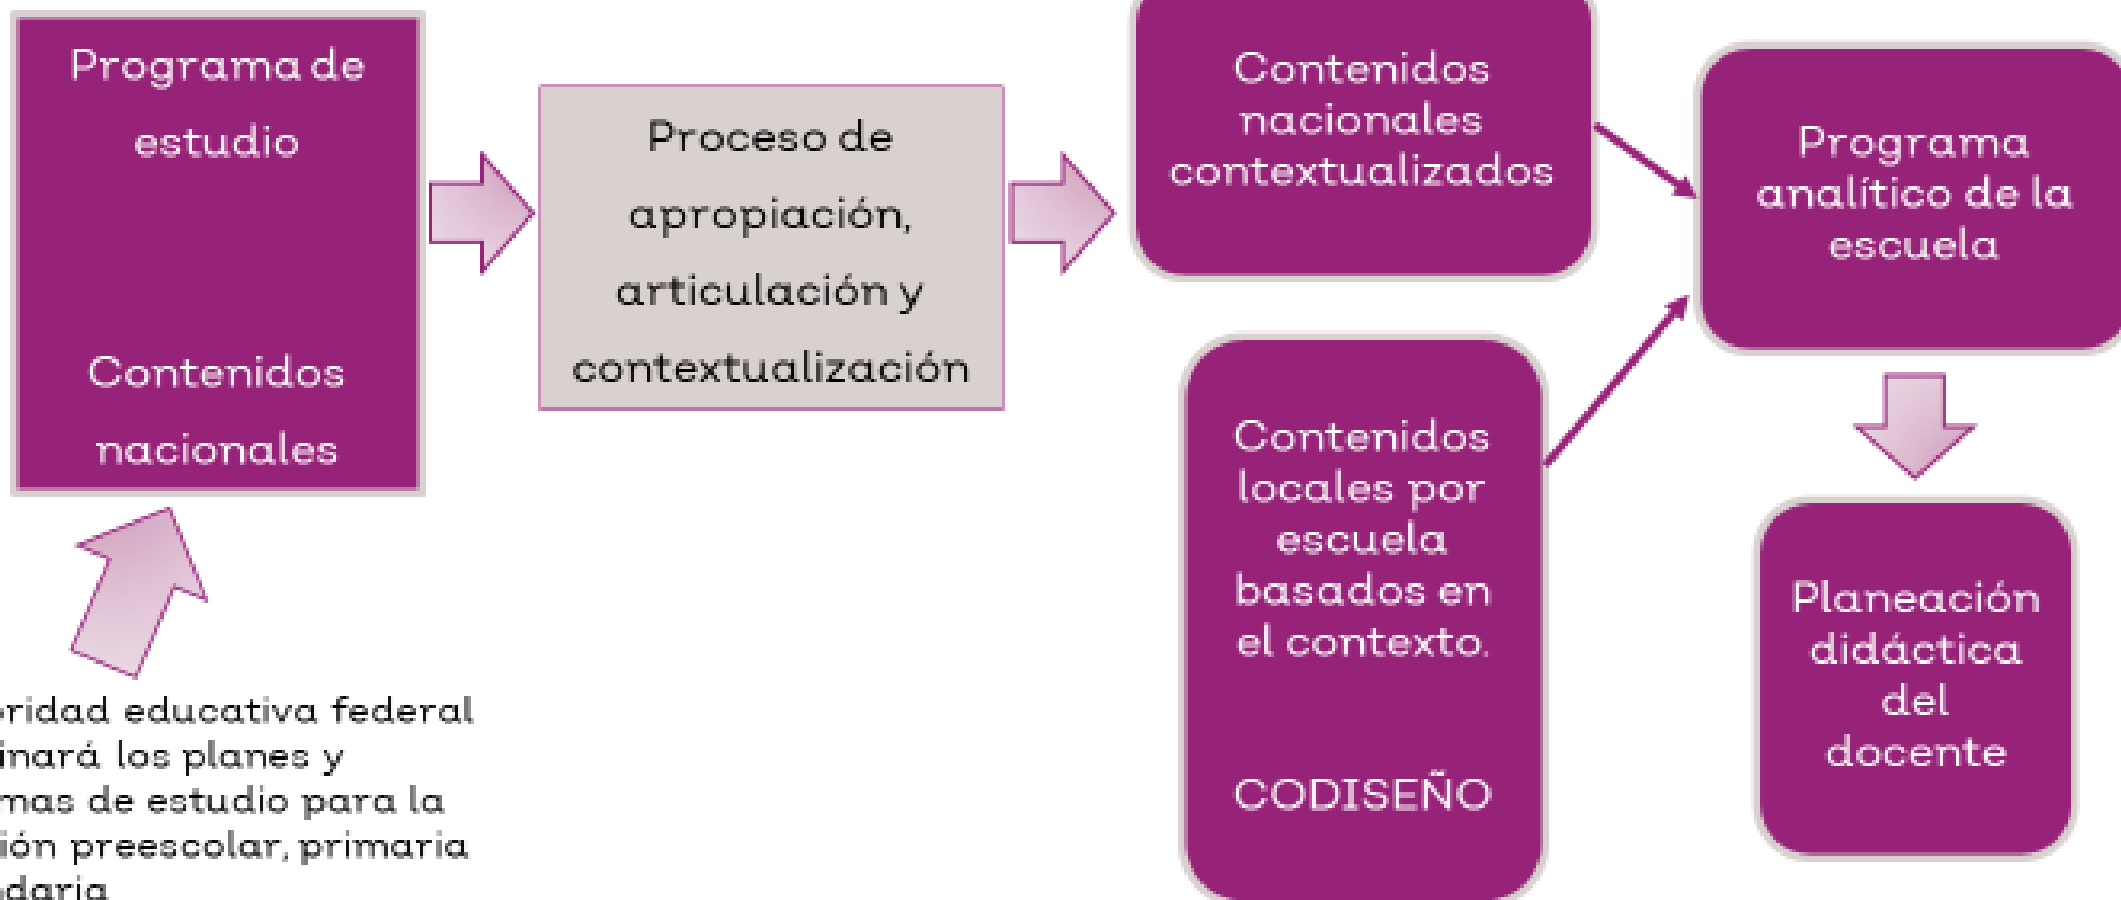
Programa de estudio

Contenidos nacionales

Proceso de apropiación, articulación y contextualización

Contenidos nacionales contextualizados

Programa analítico de la escuela

Contenidos locales por escuela basados en el contexto.

CODISEÑO

Planeación didáctica del docente

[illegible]ridad educativa federal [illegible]inará los planes y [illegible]mas de estudio para la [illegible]ión preescolar, primaria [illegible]daria